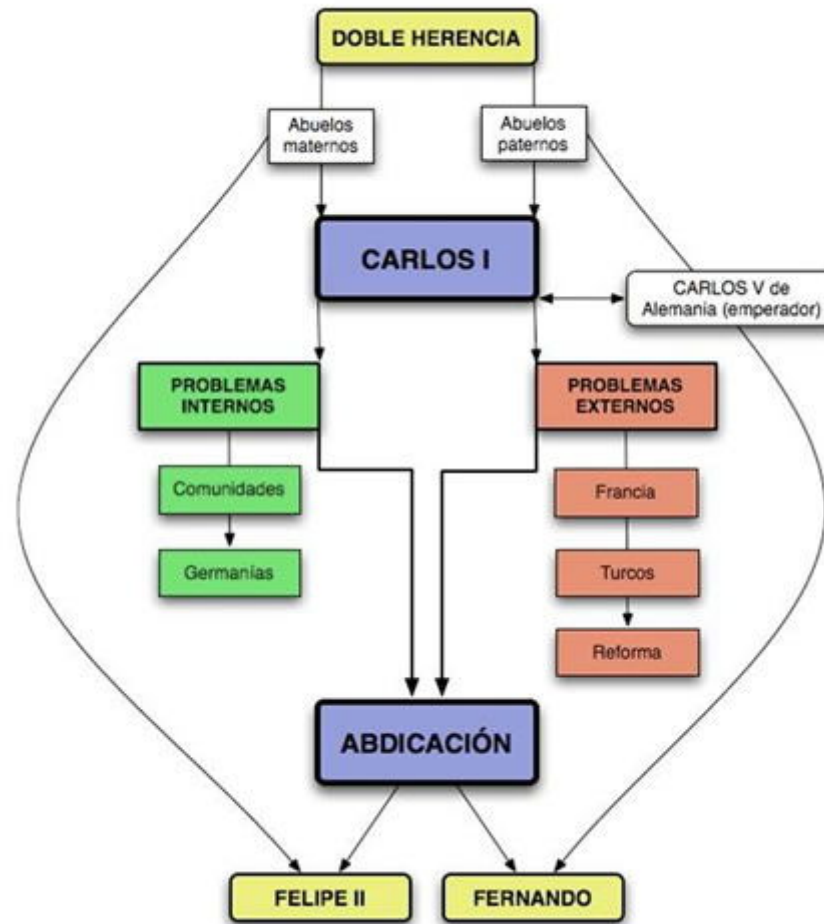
DOBLE HERENCIA

Abuelos maternos

Abuelos paternos

CARLOS I

CARLOS V de Alemania (emperador)

PROBLEMAS INTERNOS

Comunidades

Germanías

PROBLEMAS EXTERNOS

Francia

Turcos

Reforma

ABDICACIÓN

FELIPE II

FERNANDO